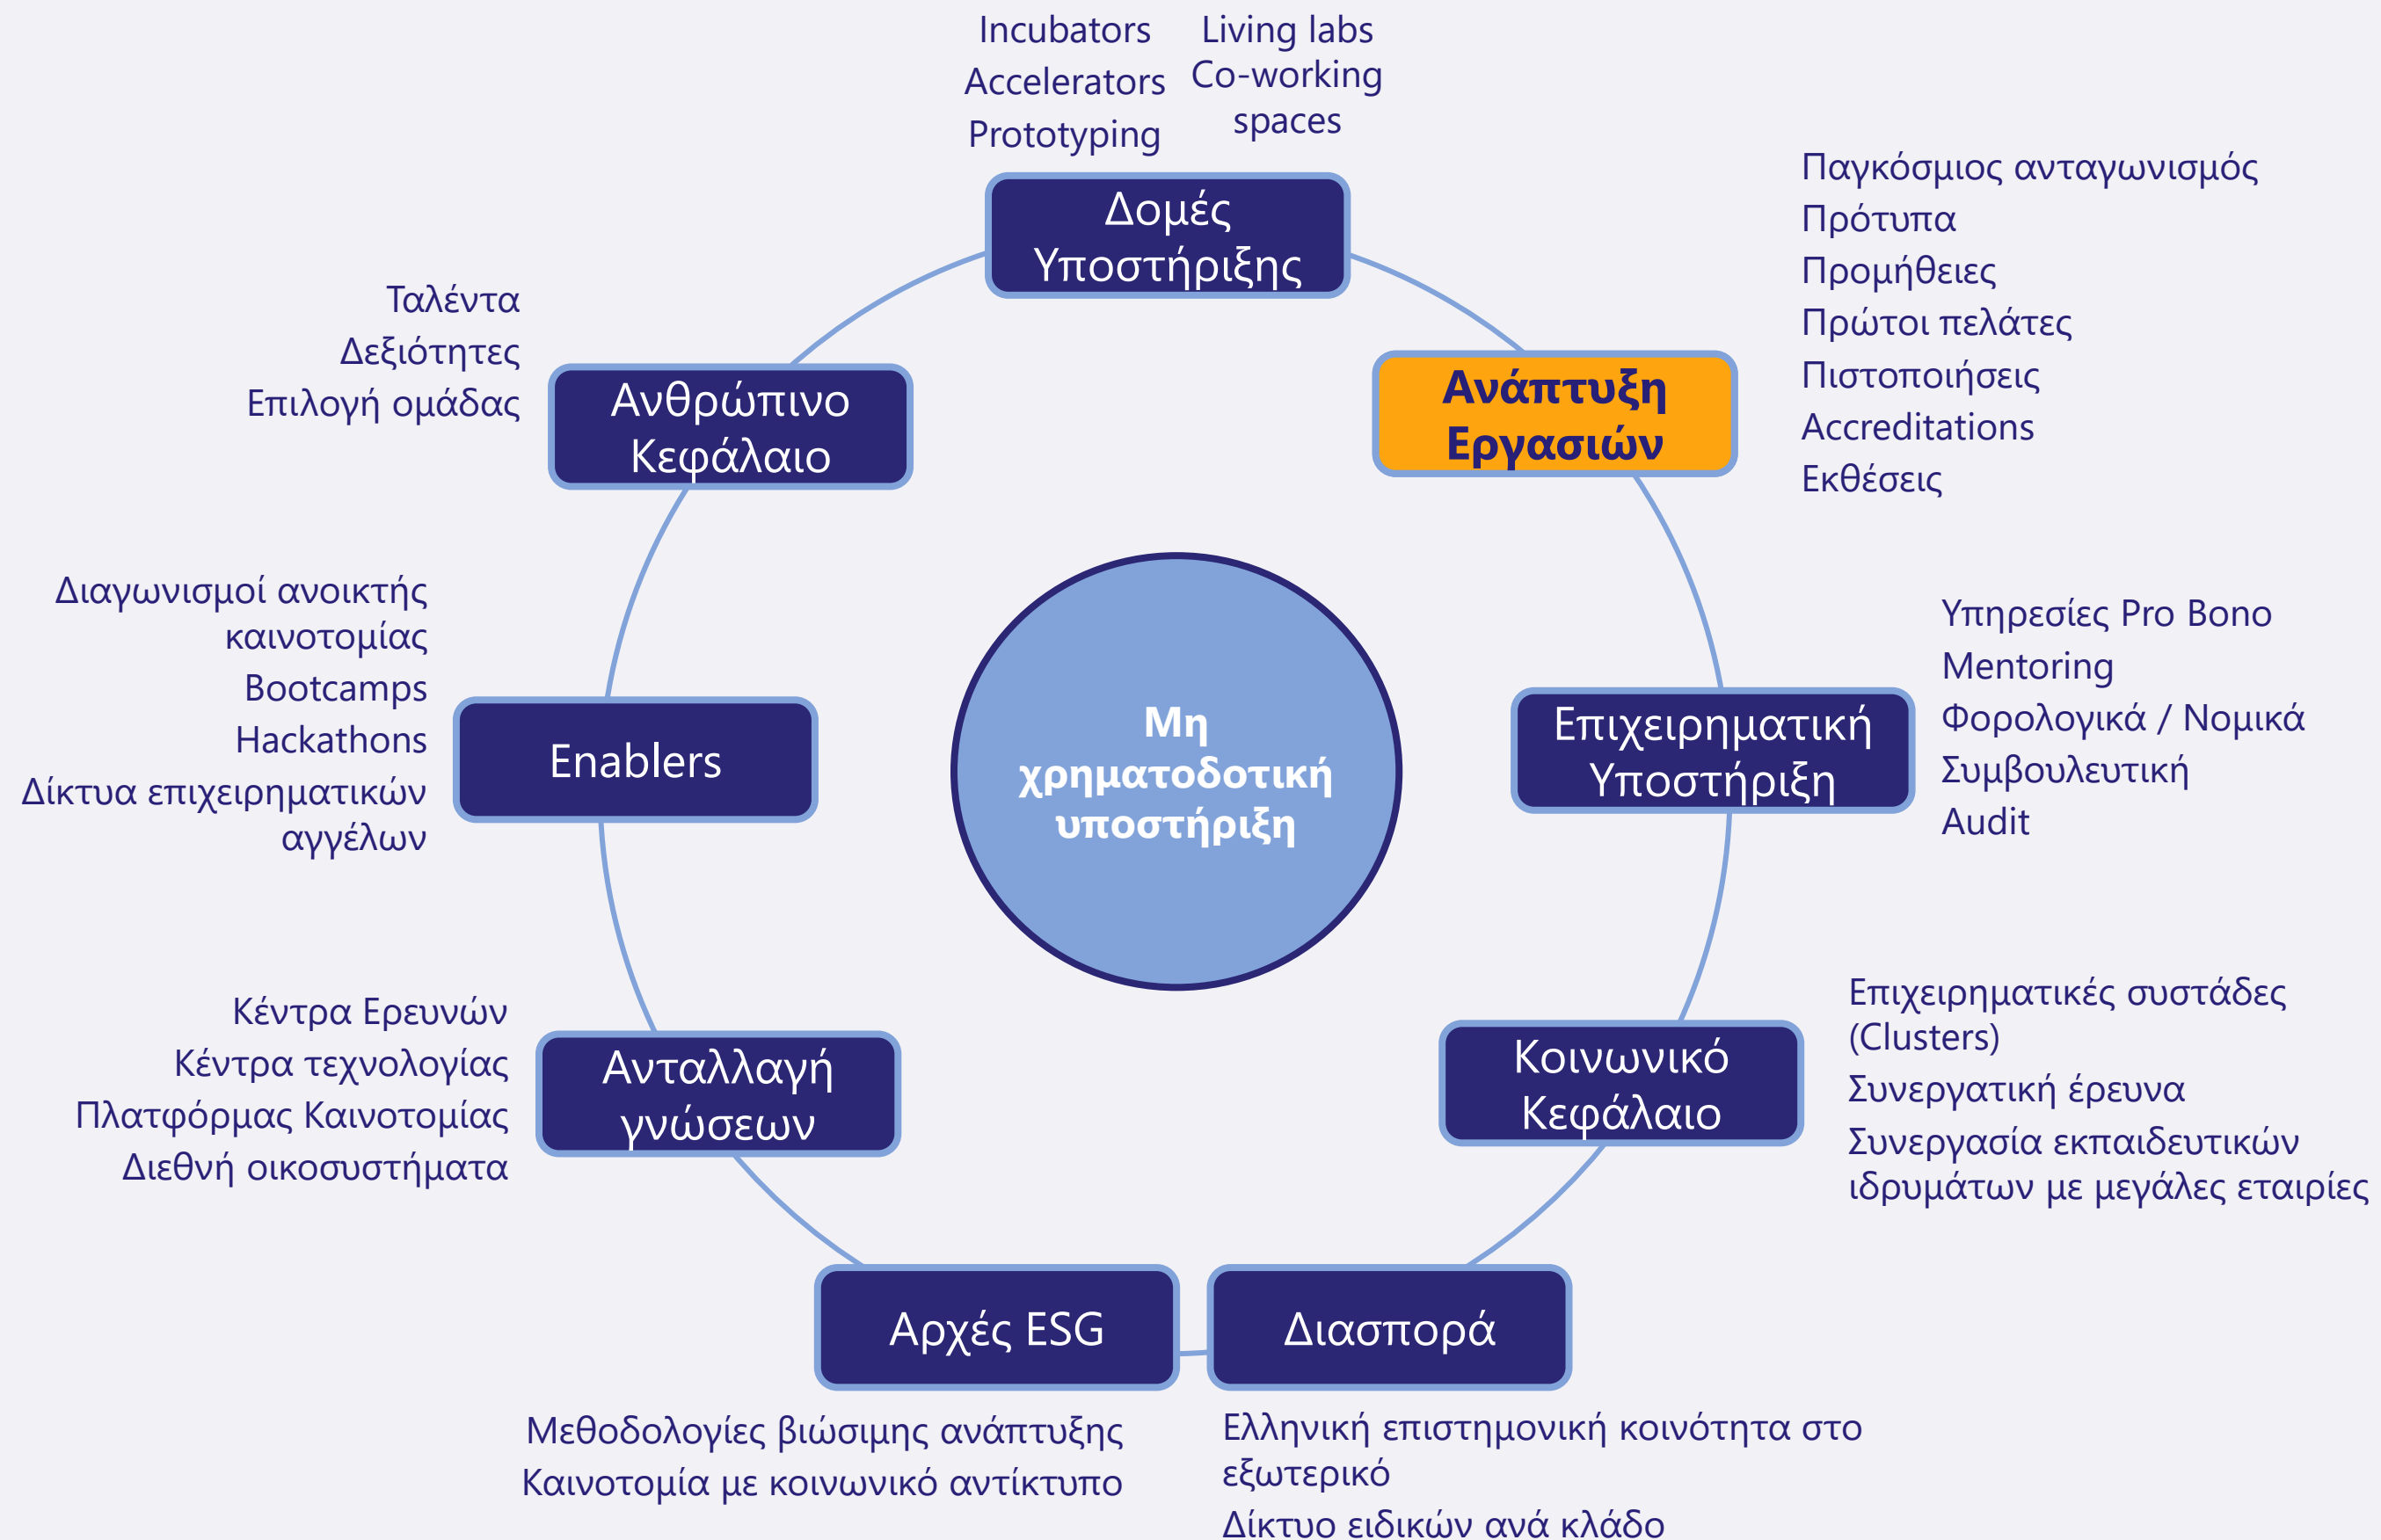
Μη χρηματοδοτική υποστήριξη

Incubators
Accelerators
Prototyping

Living labs
Co-working spaces

Δομές Υποστήριξης

Παγκόσμιος ανταγωνισμός
Πρότυπα
Προμήθειες
Πρώτοι πελάτες
Πιστοποιήσεις
Accreditations
Εκθέσεις

Ανάπτυξη Εργασιών

Υπηρεσίες Pro Bono
Mentoring
Φορολογικά / Νομικά
Συμβουλευτική
Audit

Επιχειρηματική Υποστήριξη

Επιχειρηματικές συστάδες (Clusters)
Συνεργατική έρευνα
Συνεργασία εκπαιδευτικών ιδρυμάτων με μεγάλες εταιρίες

Κοινωνικό Κεφάλαιο

Διασπορά

Ελληνική επιστημονική κοινότητα στο εξωτερικό
Δίκτυο ειδικών ανά κλάδο

Αρχές ESG

Μεθοδολογίες βιώσιμης ανάπτυξης
Καινοτομία με κοινωνικό αντίκτυπο

Ανταλλαγή γνώσεων

Κέντρα Ερευνών
Κέντρα τεχνολογίας
Πλατφόρμας Καινοτομίας
Διεθνή οικοσυστήματα

Enablers

Διαγωνισμοί ανοικτής καινοτομίας
Bootcamps
Hackathons
Δίκτυα επιχειρηματικών αγγέλων

Ανθρώπινο Κεφάλαιο

Ταλέντα
Δεξιότητες
Επιλογή ομάδας